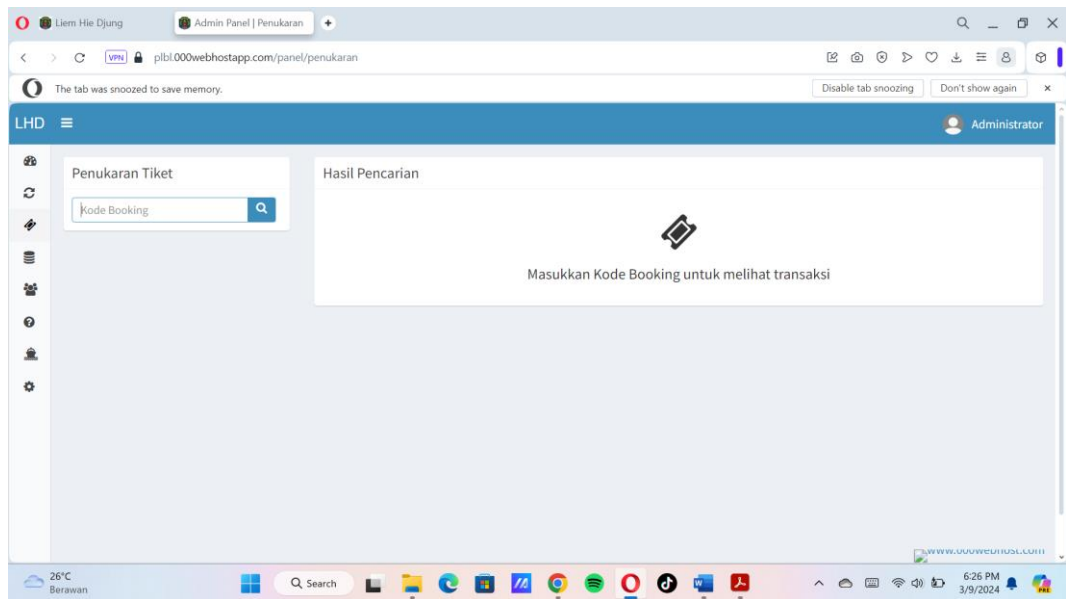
Liem Hie Djung
Admin Panel | Penukaran
VPN plbl.000webhostapp.com/panel/penukaran
The tab was snoozed to save memory.
Disable tab snoozing
Don't show again
LHD
Administrator
Penukaran Tiket
Kode Booking
Hasil Pencarian
Masukkan Kode Booking untuk melihat transaksi
www.000webhost.com
26°C
Berawan
Search
6:26 PM
3/9/2024